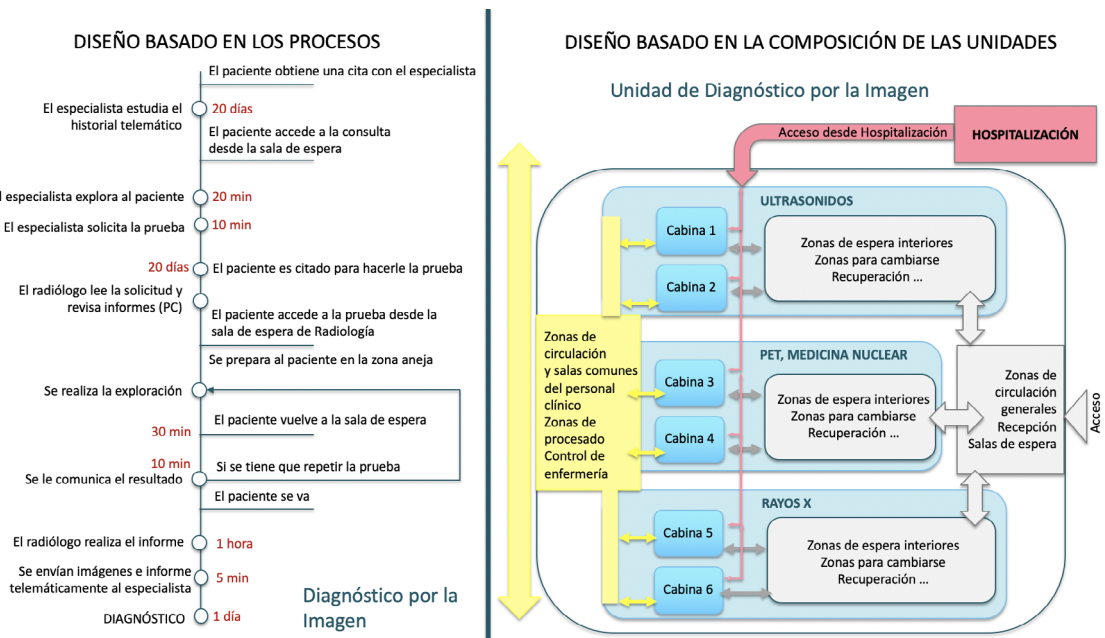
DISEÑO BASADO EN LOS PROCESOS

El paciente obtiene una cita con el especialista

El especialista estudia el historial telemático

20 días

El paciente accede a la consulta desde la sala de espera

El especialista explora al paciente

20 min

El especialista solicita la prueba

10 min

20 días

El paciente es citado para hacerle la prueba

El radiólogo lee la solicitud y revisa informes (PC)

El paciente accede a la prueba desde la sala de espera de Radiología

Se prepara al paciente en la zona aneja

Se realiza la exploración

El paciente vuelve a la sala de espera

30 min

10 min

Si se tiene que repetir la prueba

Se le comunica el resultado

El paciente se va

El radiólogo realiza el informe

1 hora

Se envían imágenes e informe telemáticamente al especialista

5 min

DIAGNÓSTICO

1 día

Diagnóstico por la Imagen

DISEÑO BASADO EN LA COMPOSICIÓN DE LAS UNIDADES

Unidad de Diagnóstico por la Imagen

Acceso desde Hospitalización

HOSPITALIZACIÓN

ULTRASONIDOS

Cabina 1

Cabina 2

Zonas de espera interiores
Zonas para cambiarse
Recuperación ...

Zonas de circulación y salas comunes del personal clínico
Zonas de procesado
Control de enfermería

PET, MEDICINA NUCLEAR

Cabina 3

Cabina 4

Zonas de espera interiores
Zonas para cambiarse
Recuperación ...

Zonas de circulación generales
Recepción
Salas de espera

Acceso

RAYOS X

Cabina 5

Cabina 6

Zonas de espera interiores
Zonas para cambiarse
Recuperación ...